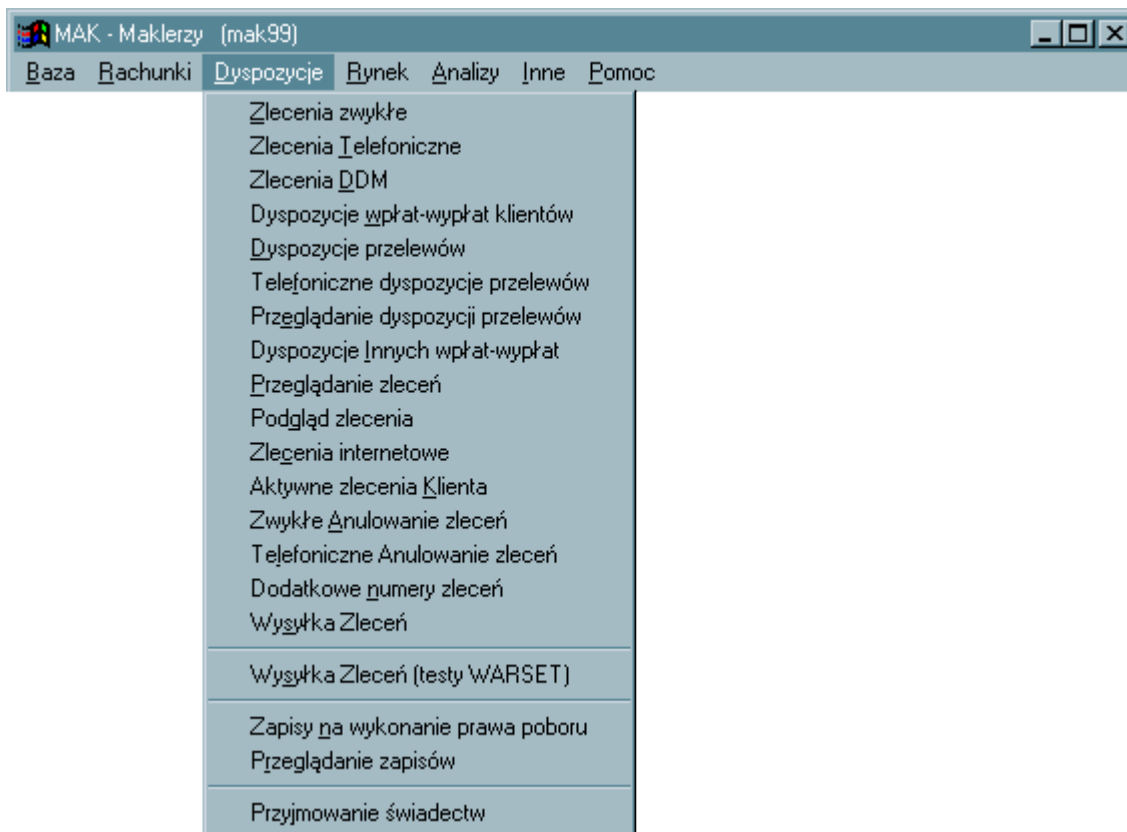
MAK - Maklerzy (mak99)

Baza Rachunki Dyspozycje Rynek Analizy Inne Pomoc

Zlecenia zwykłe
Zlecenia Telefoniczne
Zlecenia DDM
Dyspozycje wpłat-wypłat klientów
Dyspozycje przelewów
Telefoniczne dyspozycje przelewów
Przeglądanie dyspozycji przelewów
Dyspozycje Innych wpłat-wypłat
Przeglądanie zleceń
Podgląd zlecenia
Zlecenia internetowe
Aktywne zlecenia Klienta
Zwykłe Anulowanie zleceń
Telefoniczne Anulowanie zleceń
Dodatkowe numery zleceń
Wysyłka Zleceń

Wysyłka Zleceń (testy WARSET)

Zapisy na wykonanie prawa poboru
Przeglądanie zapisów

Przyjmowanie świadectw